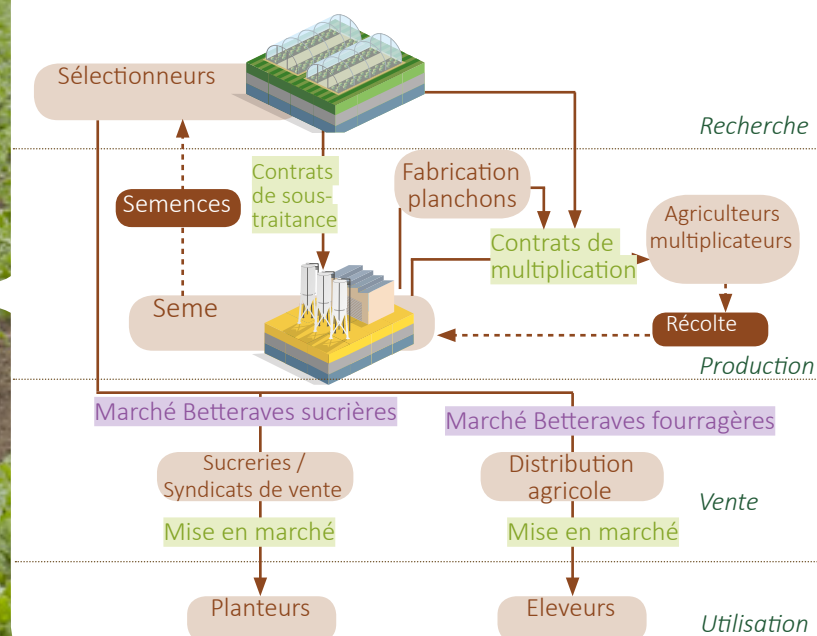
Sélectionneurs

Recherche

Contrats de soustraitance

Semences

Fabrication planchons

Contrats de multiplication

Agriculteurs multiplicateurs

Seme

Récolte

Production

Marché Betteraves sucrières

Marché Betteraves fourragères

Sucreries / Syndicats de vente

Distribution agricole

Vente

Mise en marché

Mise en marché

Planteurs

Eleveurs

Utilisation